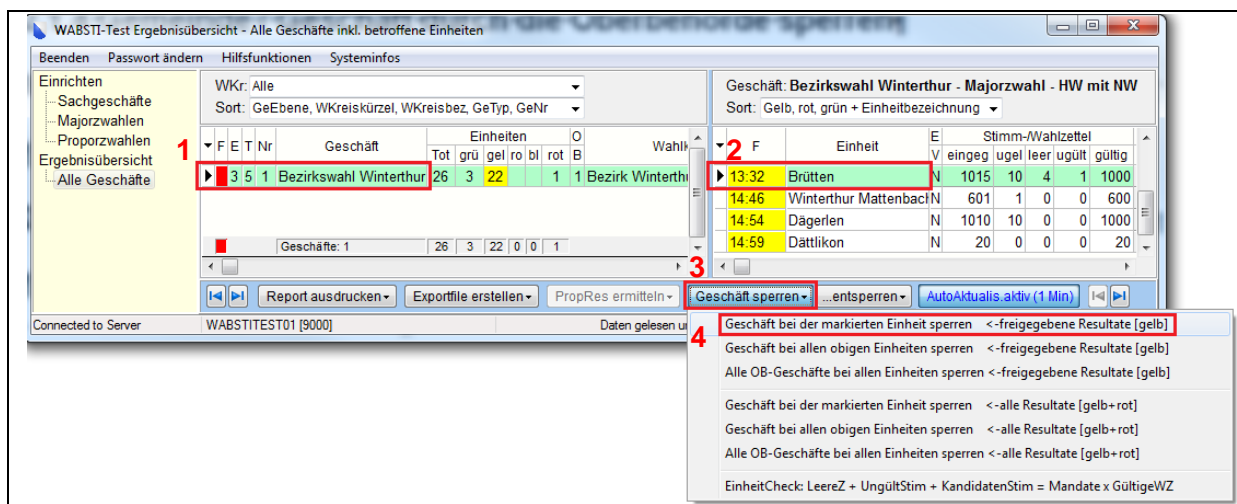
WABSTI-Test Ergebnisübersicht - Alle Geschäfte inkl. betroffene Einheiten

Beenden Passwort ändern Hilfsfunktionen Systeminfos

Einrichten
Sachgeschäfte
Majorzwahlen
Proporzwahlen
Ergebnisübersicht
Alle Geschäfte

WKr: Alle
Sort: GeEbene, WKreiskürzel, WKreisbez, GeTyp, GeNr

1

| F | E | T | Nr | Geschäft | Tot | grü | gel | ro | bl | rot | OB | Wahlk |
|---|---|---|---|---|---|---|---|---|---|---|---|---|
| | 3 | 5 | 1 | Bezirkswahl Winterthur | 26 | 3 | 22 | | | 1 | 1 | Bezirk Winterthu |
| | | | | Geschäfte: 1 | 26 | 3 | 22 | 0 | 0 | 1 | | |

Geschäft: Bezirkswahl Winterthur - Majorzwahl - HW mit NW
Sort: Gelb, rot, grün + Einheitbezeichnung

2

| F | Einheit | EV | eingeg | ugel | leer | ugült | gültig |
|---|---|---|---|---|---|---|---|
| 13:32 | Brütten | N | 1015 | 10 | 4 | 1 | 1000 |
| 14:46 | Winterthur Mattenbach | N | 601 | 1 | 0 | 0 | 600 |
| 14:54 | Dägerlen | N | 1010 | 10 | 0 | 0 | 1000 |
| 14:59 | Dättlikon | N | 20 | 0 | 0 | 0 | 20 |

Stimm-/Wahlzettel

3

Report ausdrucken Exportfile erstellen PropRes ermitteln Geschäft sperren ...entsperren AutoAktualis.aktiv (1 Min)

Connected to Server WABSTITEST01 [9000] Daten gelesen u

4

Geschäft bei der markierten Einheit sperren <-freigegebene Resultate [gelb]
Geschäft bei allen obigen Einheiten sperren <-freigegebene Resultate [gelb]
Alle OB-Geschäfte bei allen Einheiten sperren <-freigegebene Resultate [gelb]
Geschäft bei der markierten Einheit sperren <-alle Resultate [gelb+rot]
Geschäft bei allen obigen Einheiten sperren <-alle Resultate [gelb+rot]
Alle OB-Geschäfte bei allen Einheiten sperren <-alle Resultate [gelb+rot]
EinheitCheck: LeereZ + UngültStim + KandidatenStim = Mandate x GültigeWZ